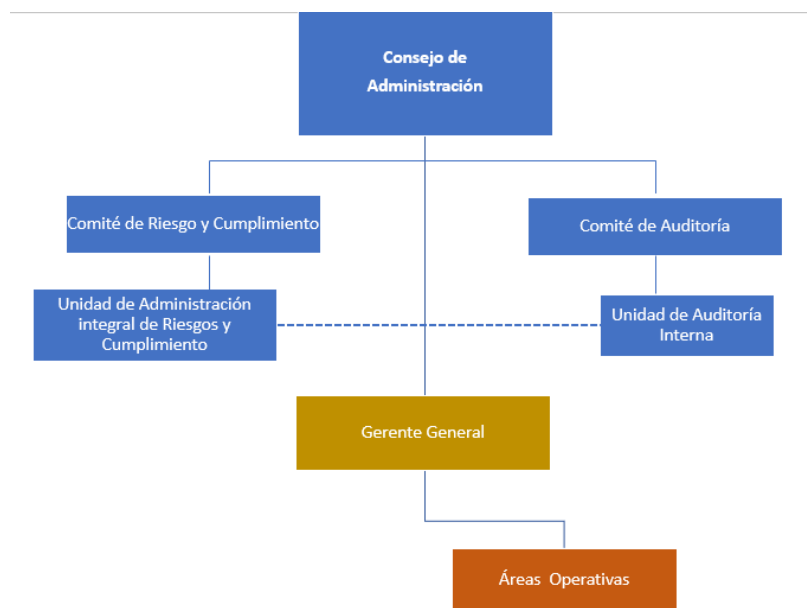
Consejo de Administración

Comité de Riesgo y Cumplimiento

Comité de Auditoría

Unidad de Administración integral de Riesgos y Cumplimiento

Unidad de Auditoría Interna

Gerente General

Áreas Operativas